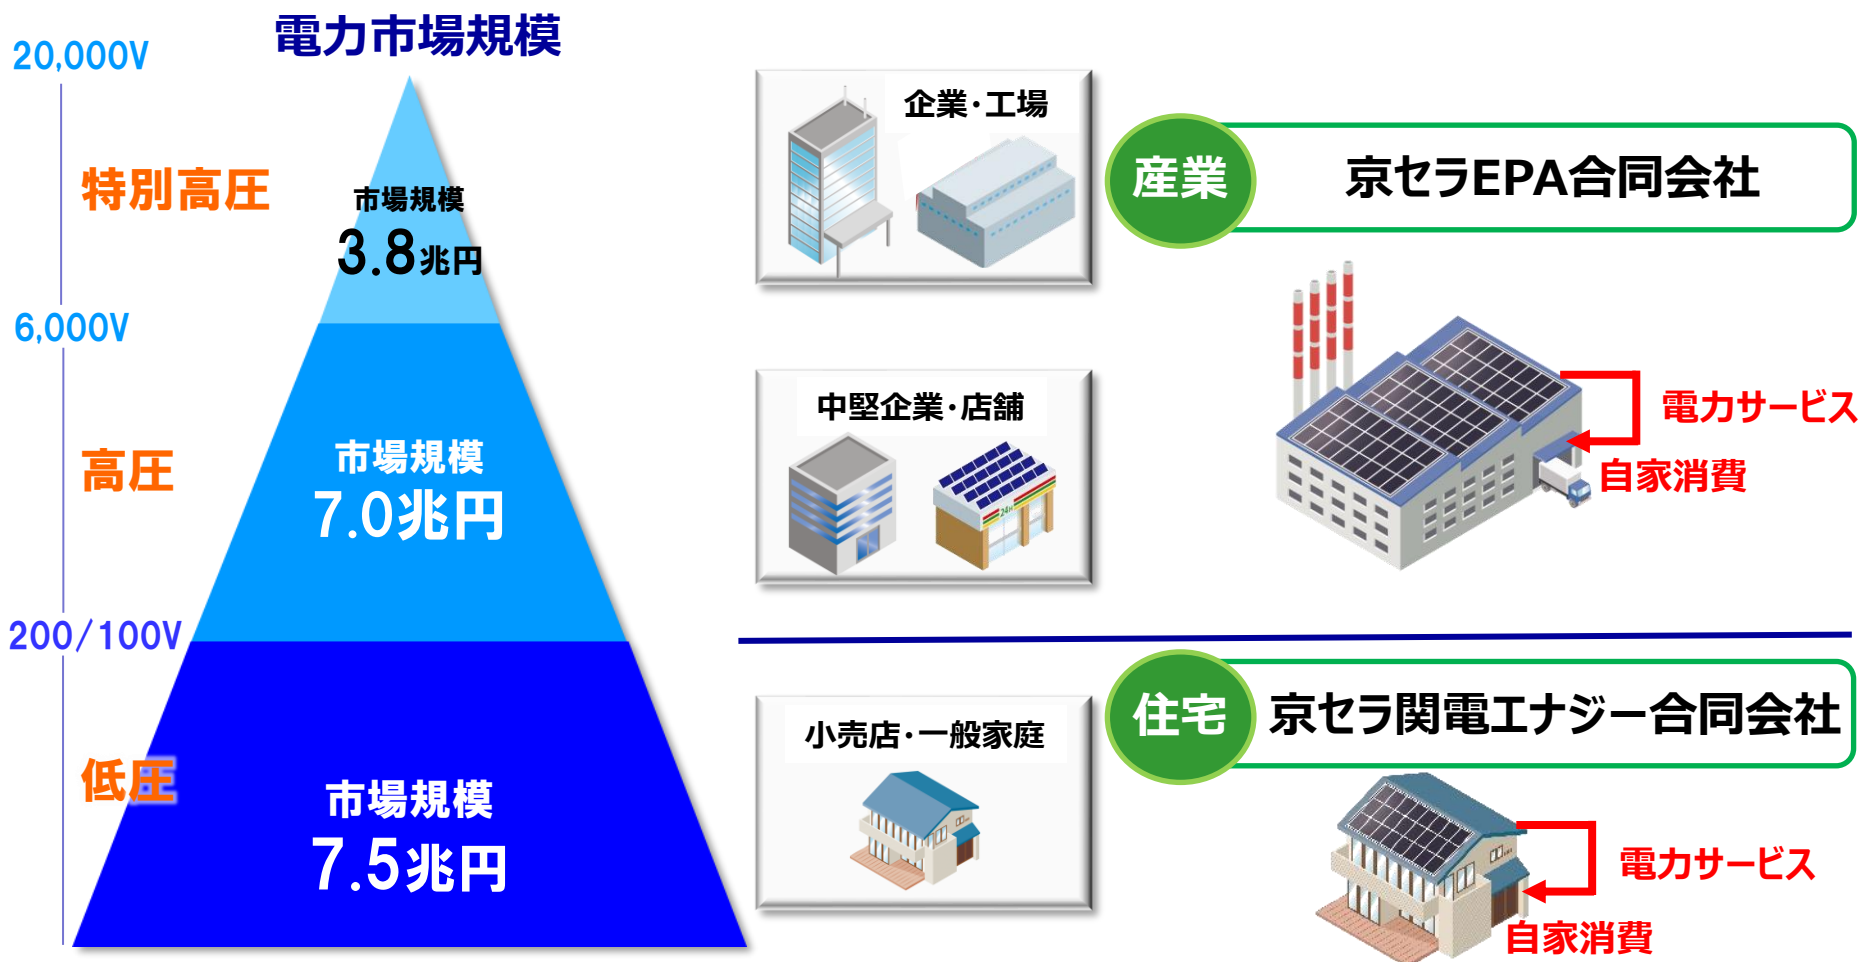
電力市場規模

20,000V

特別高圧

市場規模
3.8兆円

6,000V

高圧

市場規模
7.0兆円

200/100V

低圧

市場規模
7.5兆円

企業・工場

産業

京セラEPA合同会社

電力サービス

自家消費

中堅企業・店舗

小売店・一般家庭

住宅

京セラ関電エナジー合同会社

電力サービス

自家消費